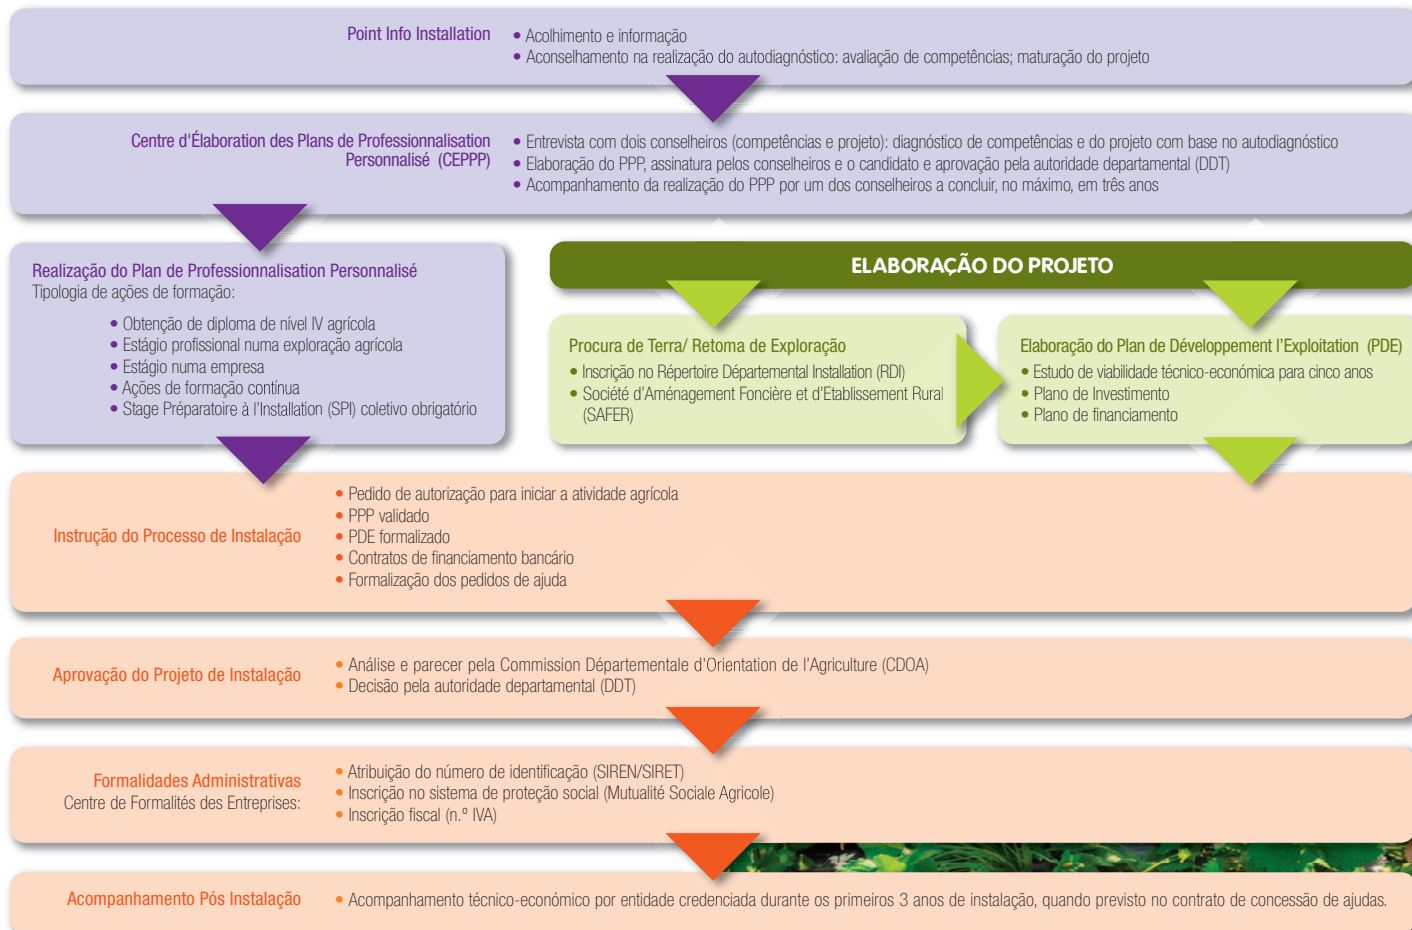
Point Info Installation

• Acolhimento e informação
• Aconselhamento na realização do autodiagnóstico: avaliação de competências; maturação do projeto

Centre d'Élaboration des Plans de Professionnalisation Personnalisé (CEPPP)

• Entrevista com dois conselheiros (competências e projeto): diagnóstico de competências e do projeto com base no autodiagnóstico
• Elaboração do PPP, assinatura pelos conselheiros e o candidato e aprovação pela autoridade departamental (DDT)
• Acompanhamento da realização do PPP por um dos conselheiros a concluir, no máximo, em três anos

Realização do Plan de Professionnalisation Personnalisé
Tipologia de ações de formação:
• Obtenção de diploma de nível IV agrícola
• Estágio profissional numa exploração agrícola
• Estágio numa empresa
• Ações de formação contínua
• Stage Préparatoire à l'Installation (SPI) coletivo obrigatório

ELABORAÇÃO DO PROJETO

Procura de Terra/ Retoma de Exploração
• Inscrição no Répertoire Départemental Installation (RDI)
• Société d'Aménagement Foncière et d'Etablissement Rural (SAFER)

Elaboração do Plan de Développement l'Exploitation (PDE)
• Estudo de viabilidade técnico-económica para cinco anos
• Plano de Investimento
• Plano de financiamento

Instrução do Processo de Instalação
• Pedido de autorização para iniciar a atividade agrícola
• PPP validado
• PDE formalizado
• Contratos de financiamento bancário
• Formalização dos pedidos de ajuda

Aprovação do Projeto de Instalação
• Análise e parecer pela Commission Départementale d'Orientation de l'Agriculture (CDOA)
• Decisão pela autoridade departamental (DDT)

Formalidades Administrativas
Centre de Formalités des Entreprises:
• Atribuição do número de identificação (SIREN/SIRET)
• Inscrição no sistema de proteção social (Mutualité Sociale Agricole)
• Inscrição fiscal (n.º IVA)

Acompanhamento Pós Instalação
• Acompanhamento técnico-económico por entidade credenciada durante os primeiros 3 anos de instalação, quando previsto no contrato de concessão de ajudas.